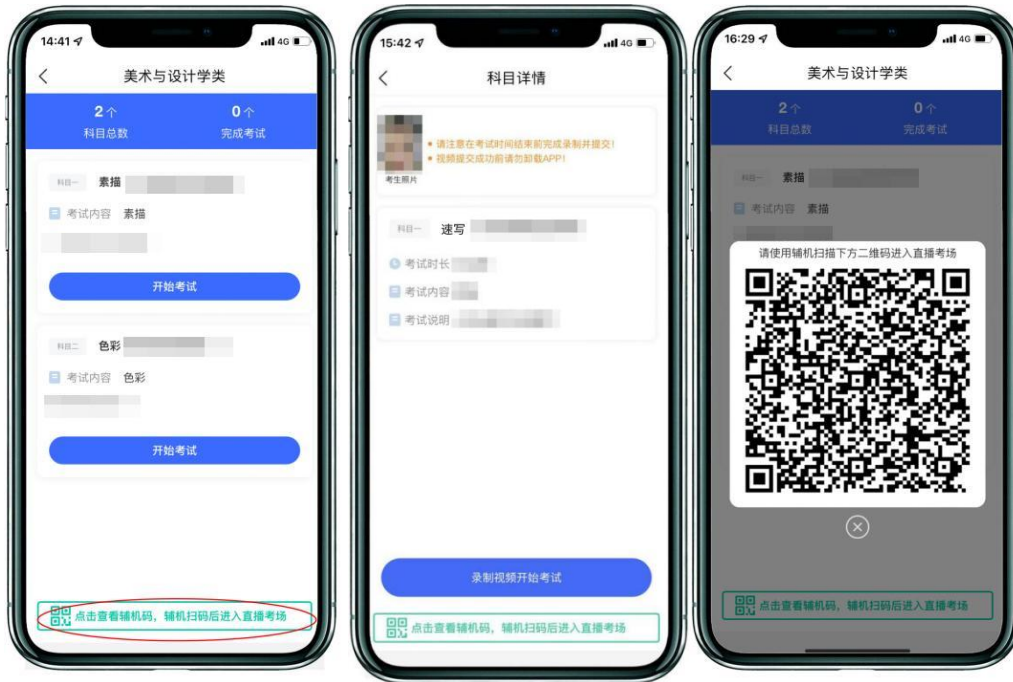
14:41 4G

美术与设计学类

2个
科目总数

0个
完成考试

科目一 素描

考试内容 素描

开始考试

科目二 色彩

考试内容 色彩

开始考试

点击查看辅机码，辅机扫码后进入直播考场

15:42 4G

科目详情

考生照片

• 请注意在考试时间结束前完成录制并提交！
• 视频提交成功前请勿卸载APP！

科目一 速写

考试时长

考试内容

考试说明

录制视频开始考试

点击查看辅机码，辅机扫码后进入直播考场

16:29 4G

美术与设计学类

2个
科目总数

0个
完成考试

科目一 素描

考试内容 素描

请使用辅机扫描下方二维码进入直播考场

点击查看辅机码，辅机扫码后进入直播考场